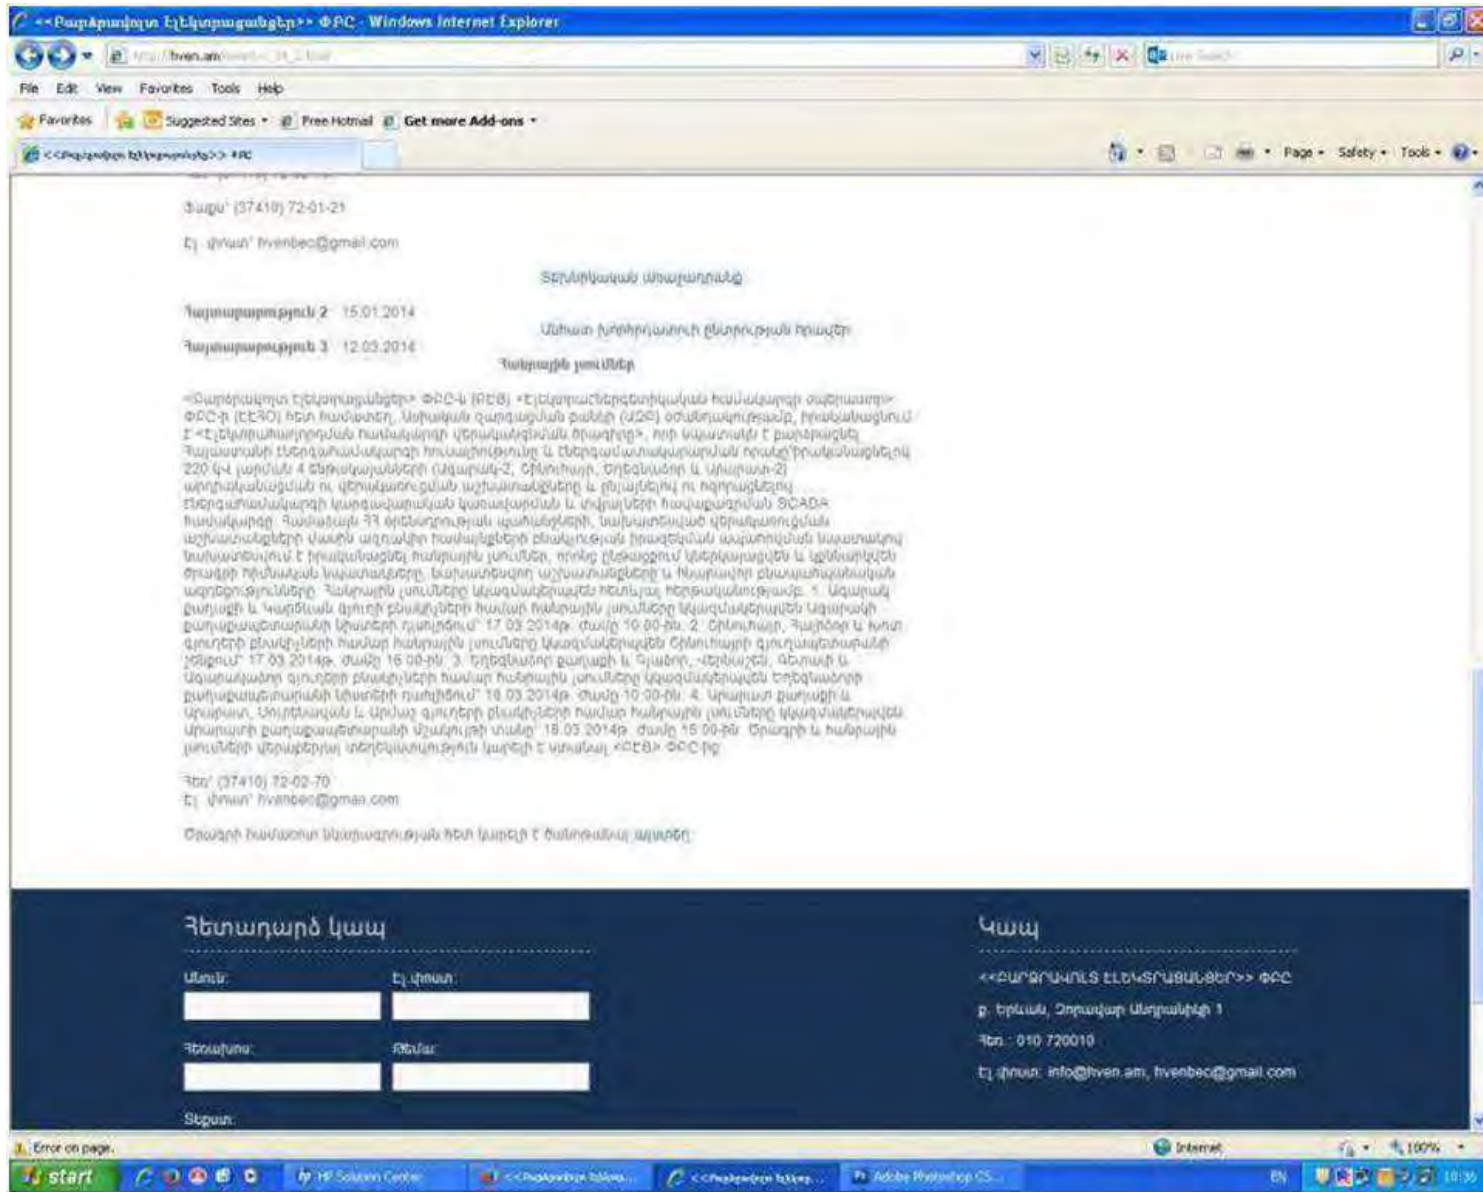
<<Բարձրավոլտ Էլեկտրացանցեր>> ՓԲԸ - Windows Internet Explorer

http://hven.am/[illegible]

File Edit View Favorites Tools Help

Favorites Suggested Sites Free Hotmail Get more Add-ons

<<Բարձրավոլտ Էլեկտրացանցեր>> ՓԲԸ

Page Safety Tools

Ֆաքս՝ (37410) 72-01-21

Էլ. փոստ՝ hvenbec@gmail.com

Տեխնիկական առաջադրանք

Հայտարարություն 2 15.01.2014

Ամրան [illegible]

Հայտարարություն 3 12.03.2014

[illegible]

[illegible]

Հեռ՝ (37410) 72-02-70
Էլ. փոստ՝ hvenbec@gmail.com

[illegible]

Հետադարձ կապ

Անուն

Էլ. փոստ

Հեռախոս

Թեմա

Տեքստ

Կապ

<<ԲԱՐՁՐԱՎՈԼՏ ԷԼԵԿՏՐԱՑԱՆՑԵՐ>> ՓԲԸ

ք. Երևան, Չորմալար Ամիրխանի 1

Հեռ.: 010 720010

Էլ. փոստ: info@hven.am, hvenbec@gmail.com

Error on page.

Internet

100%

start

HP Solution Center

<<Բարձրավոլտ Էլեկտր...

<<Բարձրավոլտ Էլեկտր...

Adobe Photoshop CS...

EN

10:30